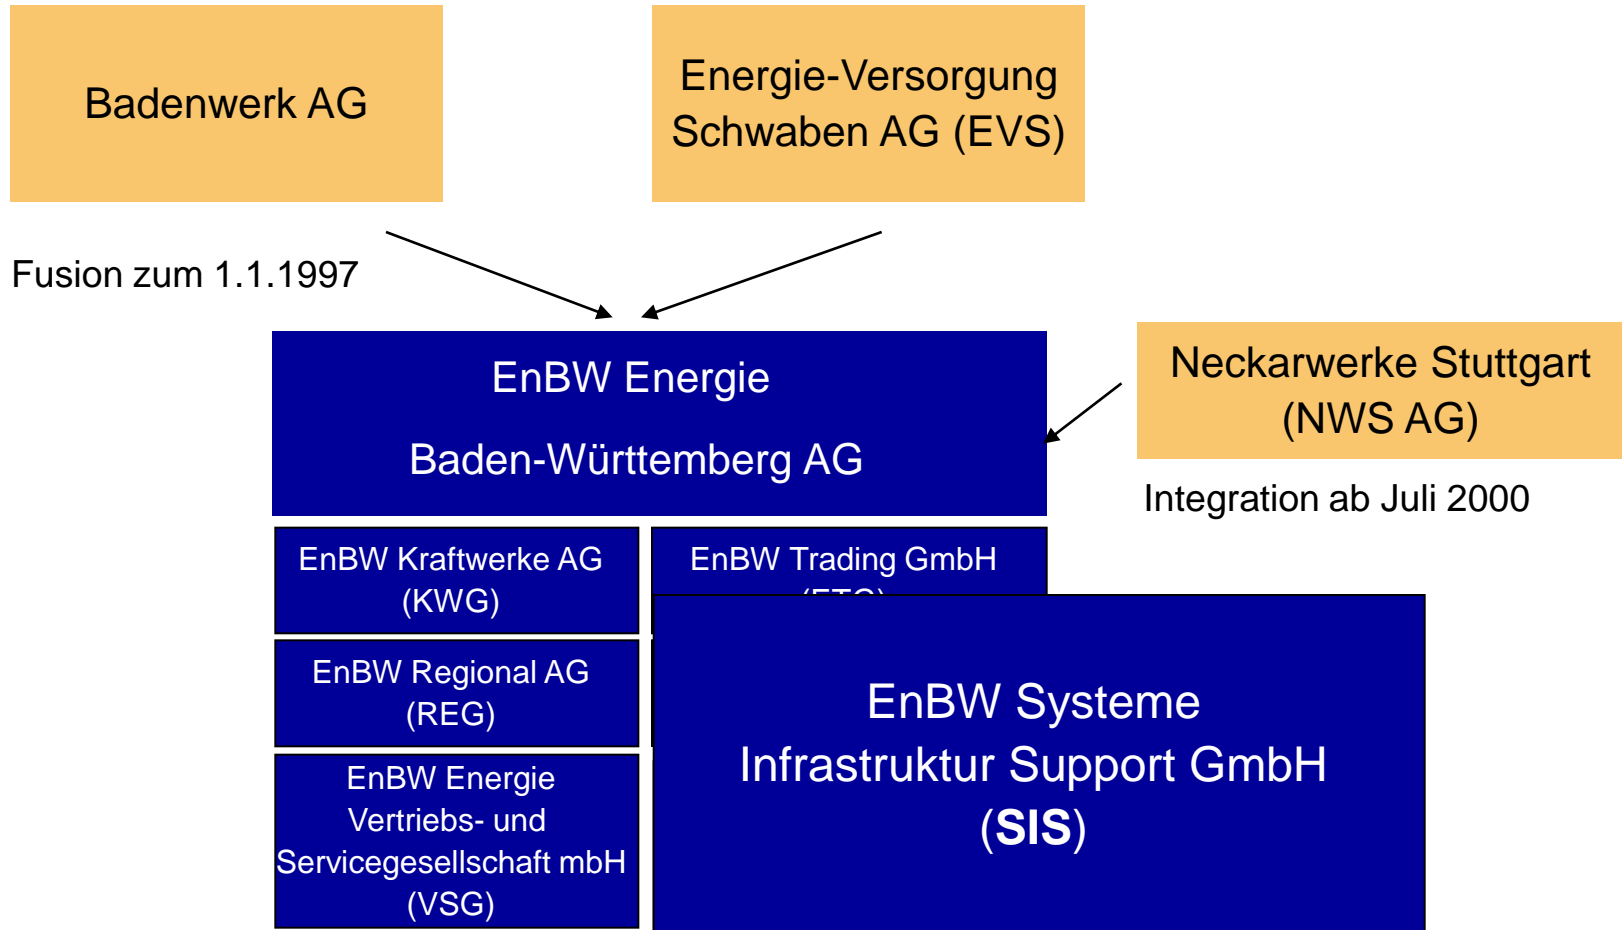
Badenwerk AG

Energie-Versorgung Schwaben AG (EVS)

Fusion zum 1.1.1997

EnBW Energie

Baden-Württemberg AG

Neckarwerke Stuttgart (NWS AG)

Integration ab Juli 2000

EnBW Kraftwerke AG (KWG)

EnBW Trading GmbH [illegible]

EnBW Regional AG (REG)

EnBW Energie Vertriebs- und Servicegesellschaft mbH (VSG)

EnBW Systeme Infrastruktur Support GmbH (**SIS**)